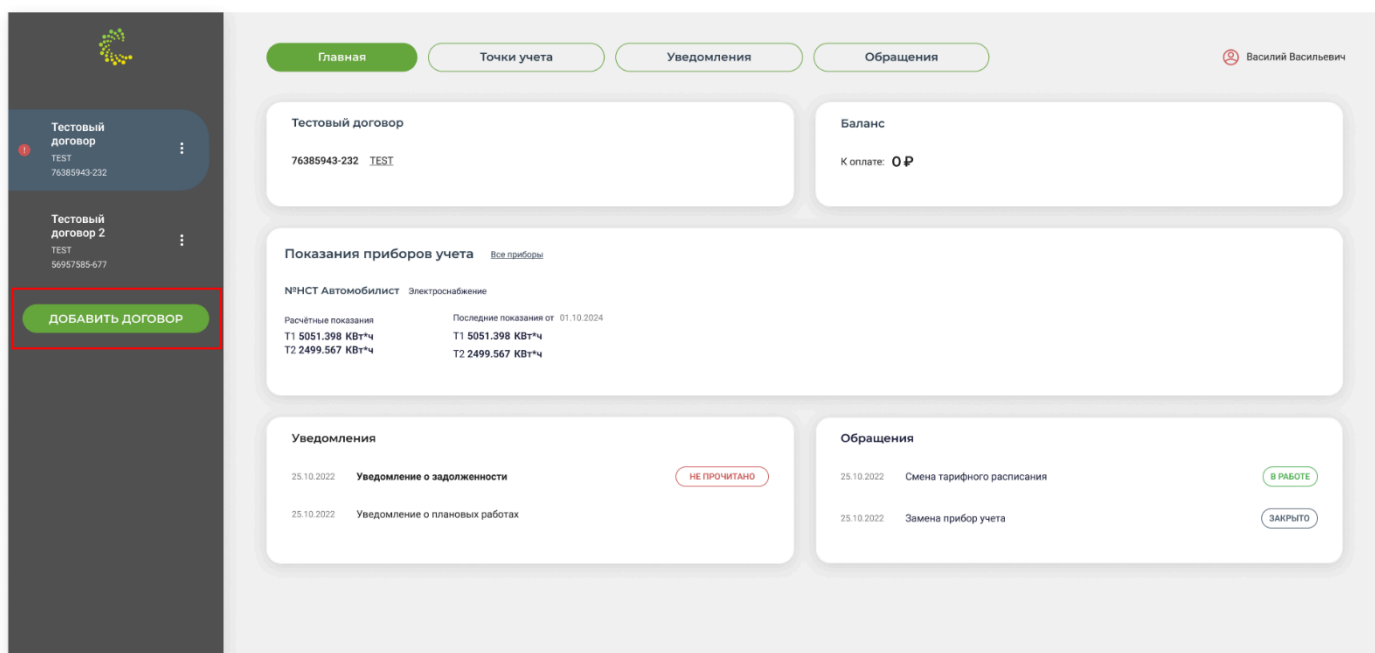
Тестовый договор
TEST
76385943-232

Тестовый договор 2
TEST
56957585-677

ДОБАВИТЬ ДОГОВОР

Главная
Точки учета
Уведомления
Обращения
Василий Васильевич

Тестовый договор
76385943-232 TEST

Баланс
К оплате: 0 ₽

Показания приборов учета Все приборы
№НСТ Автомобилист Электроснабжение
Расчётные показания
Т1 5051.398 КВт*ч
Т2 2499.567 КВт*ч
Последние показания от 01.10.2024
Т1 5051.398 КВт*ч
Т2 2499.567 КВт*ч

Уведомления
25.10.2022 Уведомление о задолженности НЕ ПРОЧИТАНО
25.10.2022 Уведомление о плановых работах

Обращения
25.10.2022 Смена тарифного расписания В РАБОТЕ
25.10.2022 Замена прибор учета ЗАКРЫТО